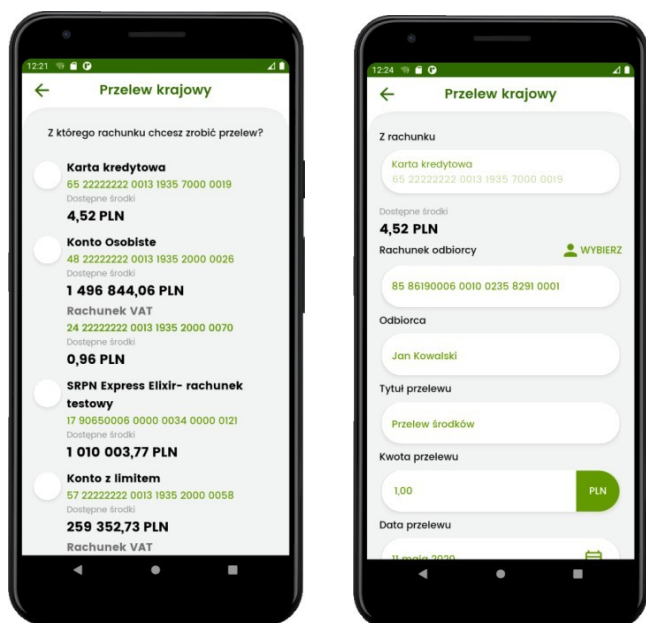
12:21

Przelew krajowy

Z którego rachunku chcesz zrobić przelew?

Karta kredytowa
65 22222222 0013 1935 7000 0019
Dostępne środki
4,52 PLN

Konto Osobiste
48 22222222 0013 1935 2000 0026
Dostępne środki
1 496 844,06 PLN

Rachunek VAT
24 22222222 0013 1935 2000 0070
Dostępne środki
0,96 PLN

SRPN Express Elixir- rachunek testowy
17 90650006 0000 0034 0000 0121
Dostępne środki
1 010 003,77 PLN

Konto z limitem
57 22222222 0013 1935 2000 0058
Dostępne środki
259 352,73 PLN

Rachunek VAT

12:24

Przelew krajowy

Z rachunku

Karta kredytowa
65 22222222 0013 1935 7000 0019

Dostępne środki
4,52 PLN

Rachunek odbiorcy
WYBIERZ

85 86190006 0010 0235 8291 0001

Odbiorca

Jan Kowalski

Tytuł przelewu

Przelew środków

Kwota przelewu

1,00
PLN

Data przelewu

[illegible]